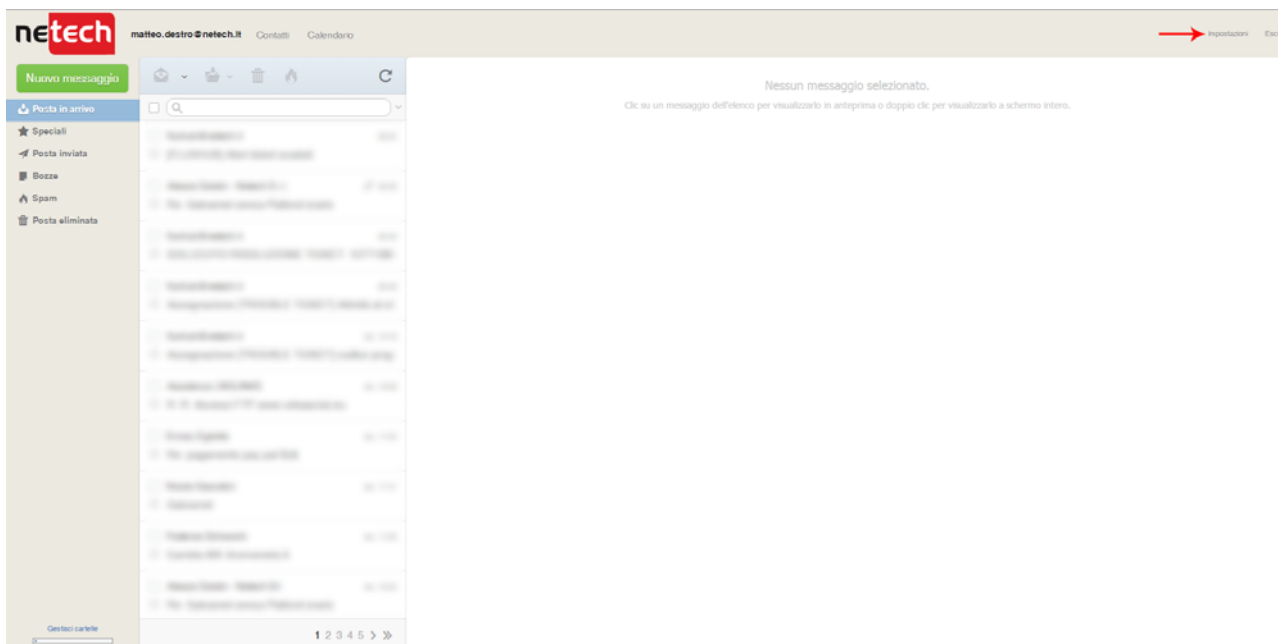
netech matteo.destro@netech.it Contatti Calendario

Impostazioni Esc

Nuovo messaggio

Posta in arrivo
Speciali
Posta inviata
Bozze
Spam
Posta eliminata

Gestisci cartelle

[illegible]

1 2 3 4 5 > »

Nessun messaggio selezionato.

Clic su un messaggio dell'elenco per visualizzarlo in anteprima o doppio clic per visualizzarlo a schermo intero.